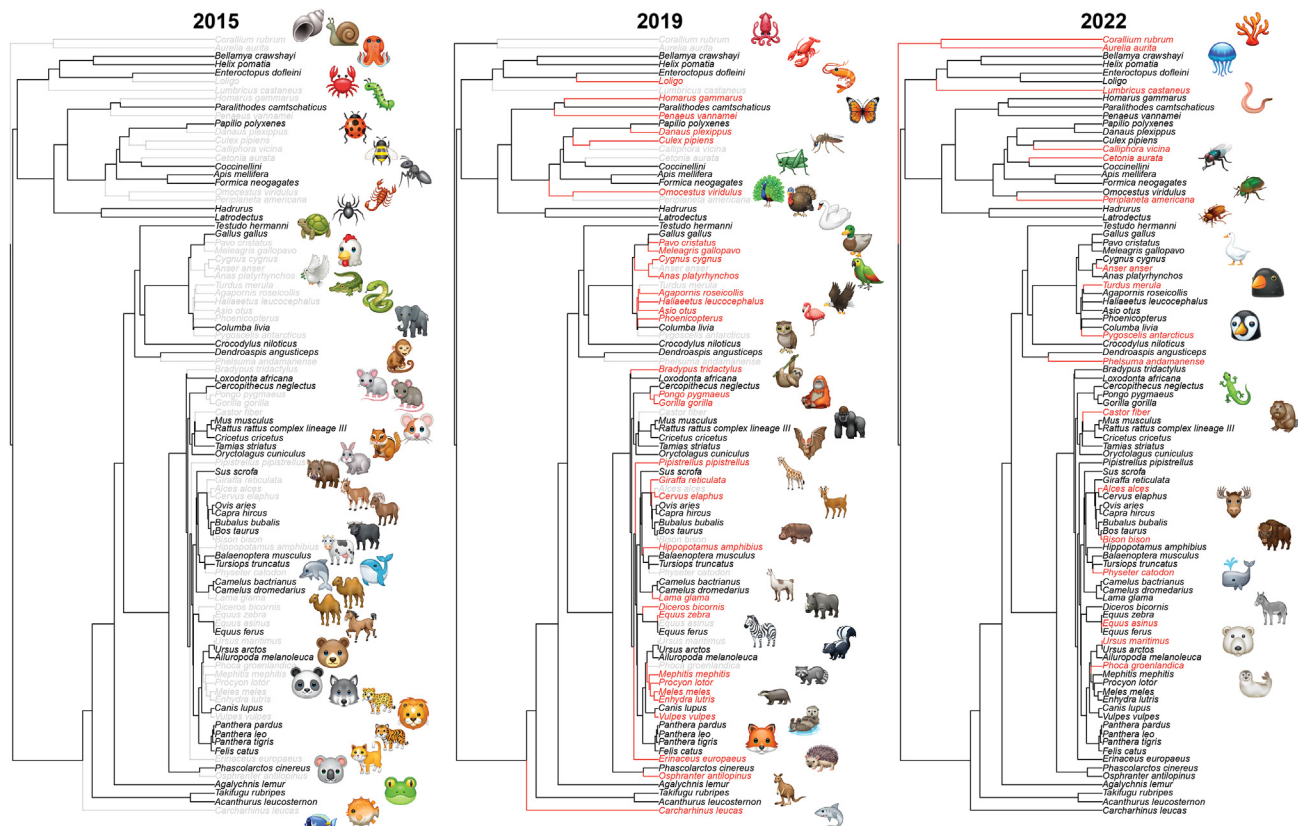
2015

Corallium rubrum
Aurelia aurita
Bellamya crawshayi
Helix pomatia
Enteroctopus dofleini
Loligo
Lumbricus castaneus
Homarus gammarus
Paralithodes camtschaticus
Penaeus vannamei
Papilio polyxenes
Danaus plexippus
Culex pipiens
Calliphora vicina
Cetonia aurata
Coccinellini
Apis mellifera
Formica neogagates
Omocestus viridulus
Periplaneta americana
Hadrurus
Latrodectus
Testudo hermanni
Gallus gallus
Pavo cristatus
Meleagris gallopavo
Cygnus cygnus
Anser anser
Anas platyrhynchos
Turdus merula
Agapornis roseicollis
Haliaeetus leucocephalus
Asio otus
Phoenicopterus
Columba livia
Pygoscelis antarcticus
Crocodylus niloticus
Dendroaspis angusticeps
Phelsuma andamanense
Bradypus tridactylus
Loxodonta africana
Cercopithecus neglectus
Pongo pygmaeus
Gorilla gorilla
Castor fiber
Mus musculus
Rattus rattus complex lineage III
Cricetus cricetus
Tamias striatus
Oryctolagus cuniculus
Pipistrellus pipistrellus
Sus scrofa
Giraffa reticulata
Alces alces
Cervus elaphus
Ovis aries
Capra hircus
Bubalus bubalis
Bos taurus
Bison bison
Hippopotamus amphibius
Balaenoptera musculus
Tursiops truncatus
Physeter catodon
Camelus bactrianus
Camelus dromedarius
Lama glama
Diceros bicornis
Equus zebra
Equus asinus
Equus ferus
Ursus maritimus
Ursus arctos
Ailuropoda melanoleuca
Phoca groenlandica
Mephitis mephitis
Procyon lotor
Meles meles
Enhydra lutris
Canis lupus
Vulpes vulpes
Panthera pardus
Panthera leo
Panthera tigris
Felis catus
Erinaceus europaeus
Phascolarctos cinereus
Osphranter antilopinus
Agalychnis lemur
Takifugu rubripes
Acanthurus leucosternon
Carcharhinus leucas

2019

Corallium rubrum
Aurelia aurita
Bellamya crawshayi
Helix pomatia
Enteroctopus dofleini
Loligo
Lumbricus castaneus
Homarus gammarus
Paralithodes camtschaticus
Penaeus vannamei
Papilio polyxenes
Danaus plexippus
Culex pipiens
Calliphora vicina
Cetonia aurata
Coccinellini
Apis mellifera
Formica neogagates
Omocestus viridulus
Periplaneta americana
Hadrurus
Latrodectus
Testudo hermanni
Gallus gallus
Pavo cristatus
Meleagris gallopavo
Cygnus cygnus
Anser anser
Anas platyrhynchos
Turdus merula
Agapornis roseicollis
Haliaeetus leucocephalus
Asio otus
Phoenicopterus
Columba livia
Pygoscelis antarcticus
Crocodylus niloticus
Dendroaspis angusticeps
Phelsuma andamanense
Bradypus tridactylus
Loxodonta africana
Cercopithecus neglectus
Pongo pygmaeus
Gorilla gorilla
Castor fiber
Mus musculus
Rattus rattus complex lineage III
Cricetus cricetus
Tamias striatus
Oryctolagus cuniculus
Pipistrellus pipistrellus
Sus scrofa
Giraffa reticulata
Alces alces
Cervus elaphus
Ovis aries
Capra hircus
Bubalus bubalis
Bos taurus
Bison bison
Hippopotamus amphibius
Balaenoptera musculus
Tursiops truncatus
Camelus bactrianus
Camelus dromedarius
Lama glama
Diceros bicornis
Equus zebra
Equus asinus
Equus ferus
Ursus arctos
Ailuropoda melanoleuca
Phoca groenlandica
Mephitis mephitis
Procyon lotor
Meles meles
Enhydra lutris
Canis lupus
Vulpes vulpes
Panthera pardus
Panthera leo
Panthera tigris
Felis catus
Erinaceus europaeus
Phascolarctos cinereus
Osphranter antilopinus
Agalychnis lemur
Takifugu rubripes
Acanthurus leucosternon
Carcharhinus leucas

2022

Corallium rubrum
Aurelia aurita
Bellamya crawshayi
Helix pomatia
Enteroctopus dofleini
Loligo
Lumbricus castaneus
Homarus gammarus
Paralithodes camtschaticus
Penaeus vannamei
Papilio polyxenes
Danaus plexippus
Culex pipiens
Calliphora vicina
Cetonia aurata
Coccinellini
Apis mellifera
Formica neogagates
Omocestus viridulus
Periplaneta americana
Hadrurus
Latrodectus
Testudo hermanni
Gallus gallus
Pavo cristatus
Meleagris gallopavo
Cygnus cygnus
Anser anser
Anas platyrhynchos
Turdus merula
Agapornis roseicollis
Haliaeetus leucocephalus
Asio otus
Phoenicopterus
Columba livia
Pygoscelis antarcticus
Crocodylus niloticus
Dendroaspis angusticeps
Phelsuma andamanense
Bradypus tridactylus
Loxodonta africana
Cercopithecus neglectus
Pongo pygmaeus
Gorilla gorilla
Castor fiber
Mus musculus
Rattus rattus complex lineage III
Cricetus cricetus
Tamias striatus
Oryctolagus cuniculus
Pipistrellus pipistrellus
Sus scrofa
Giraffa reticulata
Alces alces
Cervus elaphus
Ovis aries
Capra hircus
Bubalus bubalis
Bos taurus
Bison bison
Hippopotamus amphibius
Balaenoptera musculus
Tursiops truncatus
Physeter catodon
Camelus bactrianus
Camelus dromedarius
Lama glama
Diceros bicornis
Equus zebra
Equus asinus
Equus ferus
Ursus maritimus
Ursus arctos
Ailuropoda melanoleuca
Phoca groenlandica
Mephitis mephitis
Procyon lotor
Meles meles
Enhydra lutris
Canis lupus
Vulpes vulpes
Panthera pardus
Panthera leo
Panthera tigris
Felis catus
Erinaceus europaeus
Phascolarctos cinereus
Osphranter antilopinus
Agalychnis lemur
Takifugu rubripes
Acanthurus leucosternon
Carcharhinus leucas